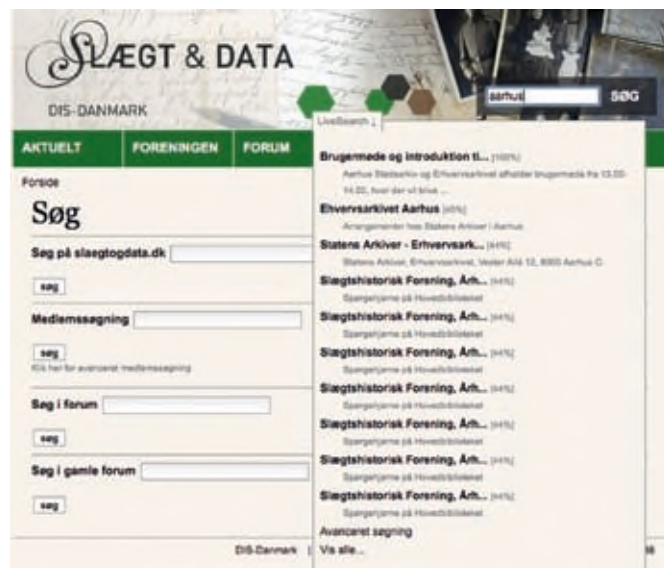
SLÆGT & DATA

DIS-DANMARK

aarhus SØG

AKTUELT FORENINGEN FORUM

LiveSearch

Forside

Søg

Søg på slaegtogdata.dk

søg

Medlemssøgning

søg

Klik her for avanceret medlemssøgning

Søg i forum

søg

Søg i gamle forum

søg

Brugermøde og introduktion ti... [100%]

Aarhus Stadsarkiv og Erhvervsarkivet afholder brugermøde fra 13.00-14.00, hvor der vil blive ...

Erhvervsarkivet Aarhus [65%]

Arrangementer hos Statens Arkiver i Aarhus

Statens Arkiver - Erhvervsark... [64%]

Statens Arkiver, Erhvervsarkivet, Vester Allé 12, 8000 Aarhus C.

Slægtshistorisk Forening, Årh... [64%]

Spørgetjeneste på Hovedbiblioteket

Slægtshistorisk Forening, Årh... [64%]

Spørgetjeneste på Hovedbiblioteket

Slægtshistorisk Forening, Årh... [64%]

Spørgetjeneste på Hovedbiblioteket

Slægtshistorisk Forening, Årh... [64%]

Spørgetjeneste på Hovedbiblioteket

Slægtshistorisk Forening, Årh... [64%]

Spørgetjeneste på Hovedbiblioteket

Slægtshistorisk Forening, Årh... [64%]

Spørgetjeneste på Hovedbiblioteket

Slægtshistorisk Forening, Årh... [64%]

Spørgetjeneste på Hovedbiblioteket

Avanceret søgning

Vis alle...

DIS-Danmark